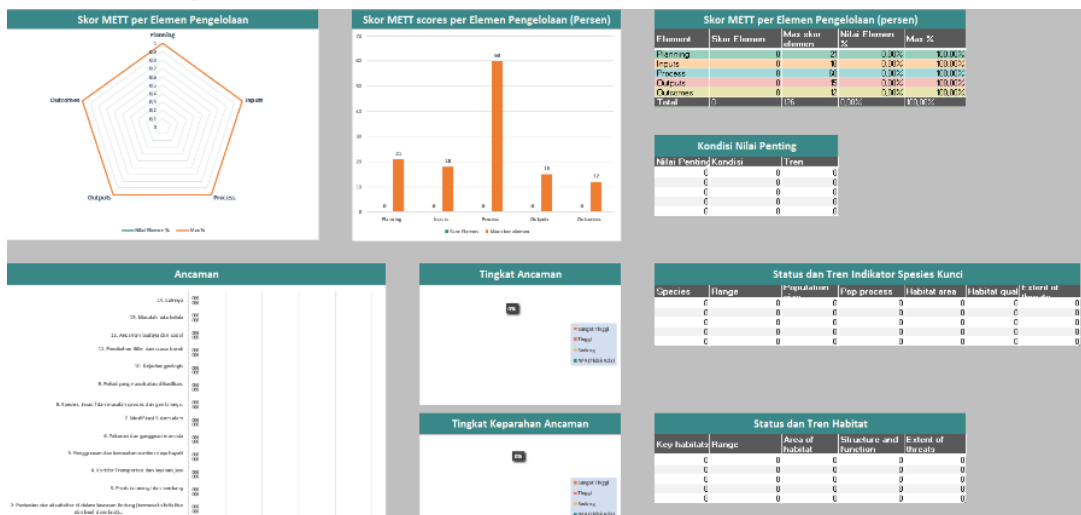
Skor METT per Elemen Pengelolaan

Planning
1
0.9
0.8
0.7
0.6
0.5
0.4
0.3
0.2
0.1
0
Inputs
Process
Outputs
Outcomes

Nilai Elemen % — Max %

Skor METT scores per Elemen Pengelolaan (Persen)

70
60
50
40
30
20
10
0

| | Planning | Inputs | Process | Outputs | Outcomes |
|---|---|---|---|---|---|
| Skor Elemen | 0 | 0 | 0 | 0 | 0 |
| Max skor elemen | 21 | 18 | 60 | 15 | 12 |

Skor Elemen — Max skor elemen

Skor METT per Elemen Pengelolaan (persen)

| Element | Skor Elemen | Max skor elemen | Nilai Elemen % | Max % |
|---|---|---|---|---|
| Planning | 0 | 21 | 0.00% | 100.00% |
| Inputs | 0 | 18 | 0.00% | 100.00% |
| Process | 0 | 60 | 0.00% | 100.00% |
| Outputs | 0 | 15 | 0.00% | 100.00% |
| Outcomes | 0 | 12 | 0.00% | 100.00% |
| Total | 0 | 126 | 0.00% | 100.00% |

Kondisi Nilai Penting

| Nilai Penting | Kondisi | Tren |
|---|---|---|
| 0 | 0 | 0 |
| 0 | 0 | 0 |
| 0 | 0 | 0 |
| 0 | 0 | 0 |
| 0 | 0 | 0 |

Ancaman

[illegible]
15. Lainnya
14. Masalah tata kelola
13. Ancaman budaya dan sosial
12. Peralatan fisik dan suara kaku
11. Kejadian geologis
10. Polusi yang masuk atau dihasilkan
9. Spesies, invasif dan masalah spesies dan gen lainnya
8. Modifikasi Sistem alam
7. Tekanan dan gangguan manusia
6. Penggunaan dan kerusakan sumberdaya hayati
5. Koridor Transportasi dan layanan jasa
4. Produksi energi dan tambang
3. Pertanian dan akuakultur di dalam kawasan lindung (termasuk silvikultur dan budi daya laut)

Tingkat Ancaman

0%

Sangat tinggi
Tinggi
Sedang
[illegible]

Tingkat Keparahan Ancaman

0%

Sangat tinggi
Tinggi
Sedang
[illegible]

Status dan Tren Indikator Spesies Kunci

| Species | Range | Population size | Pop process | Habitat area | Habitat qual | Extent of threats |
|---|---|---|---|---|---|---|
| 0 | 0 | 0 | 0 | 0 | 0 | 0 |
| 0 | 0 | 0 | 0 | 0 | 0 | 0 |
| 0 | 0 | 0 | 0 | 0 | 0 | 0 |
| 0 | 0 | 0 | 0 | 0 | 0 | 0 |
| 0 | 0 | 0 | 0 | 0 | 0 | 0 |

Status dan Tren Habitat

| Key habitats | Range | Area of habitat | Structure and function | Extent of threats |
|---|---|---|---|---|
| 0 | 0 | 0 | 0 | 0 |
| 0 | 0 | 0 | 0 | 0 |
| 0 | 0 | 0 | 0 | 0 |
| 0 | 0 | 0 | 0 | 0 |
| 0 | 0 | 0 | 0 | 0 |